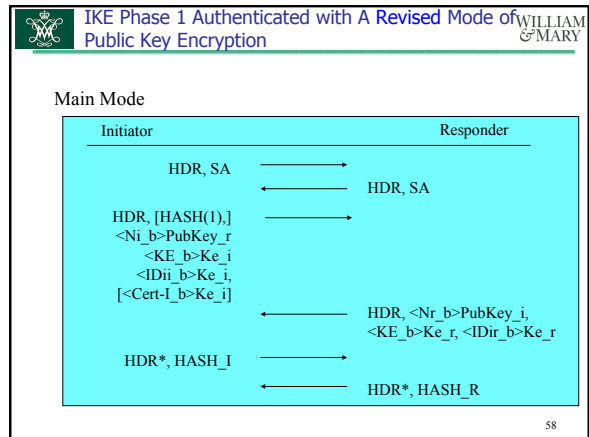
IKE Phase 1 Authenticated with A Revised Mode of Public Key Encryption

WILLIAM &MARY

Main Mode

Initiator

Responder

HDR, SA

HDR, SA

HDR, [HASH(1),] <Ni_b>PubKey_r <KE_b>Ke_i <IDii_b>Ke_i, [<Cert-I_b>Ke_i]

HDR, <Nr_b>PubKey_i, <KE_b>Ke_r, <IDir_b>Ke_r

HDR*, HASH_I

HDR*, HASH_R

58